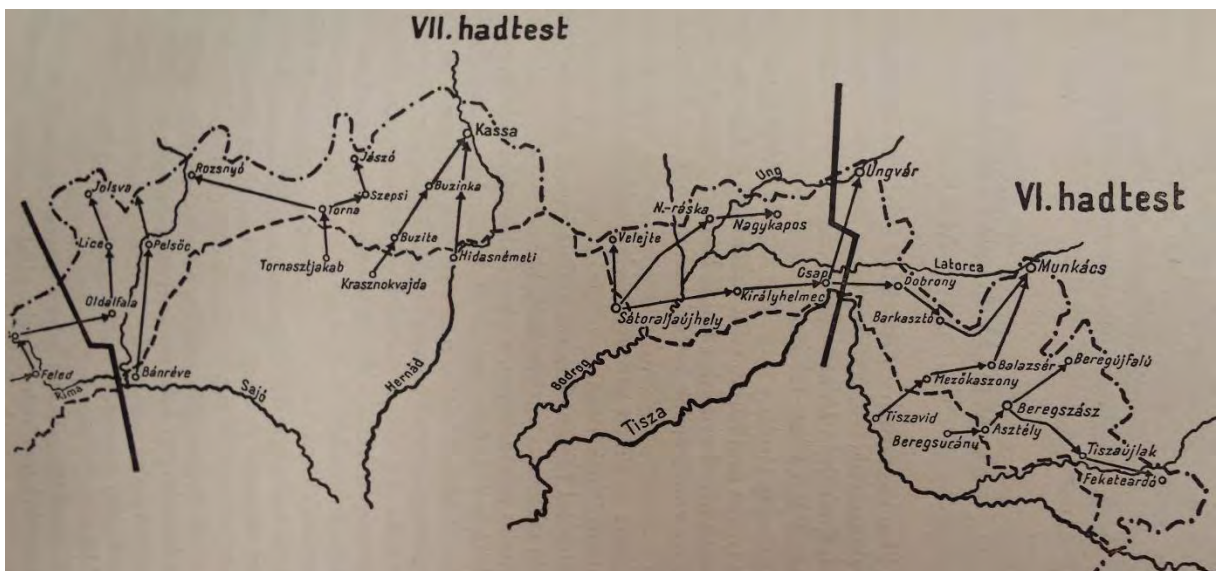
VII. hadtest

Kassa
Jászó
Rozsnyó
Szepsi
Buzinka
Jolsva
Torna
Lice
Pelsőc
Buzita
Hidasnémeti
Tornasztjakab
Krasznokvajda
Oldalfala
Bánréve
Feled
Rima
Sajó
Hernád

Ung
Ungvár
N.-ráska
Nagykapos
Velejte
Sátoraljaújhely
Királyhelmec
Csap
Bodrog
Tisza

VI. hadtest
Latorca
Munkács
Dobrony
Barkasztó
Balazsér
Beregújfalu
Mezőkaszony
Tiszavid
Beregszász
Asztély
Beregsurány
Tiszaújlak
Feketeardó